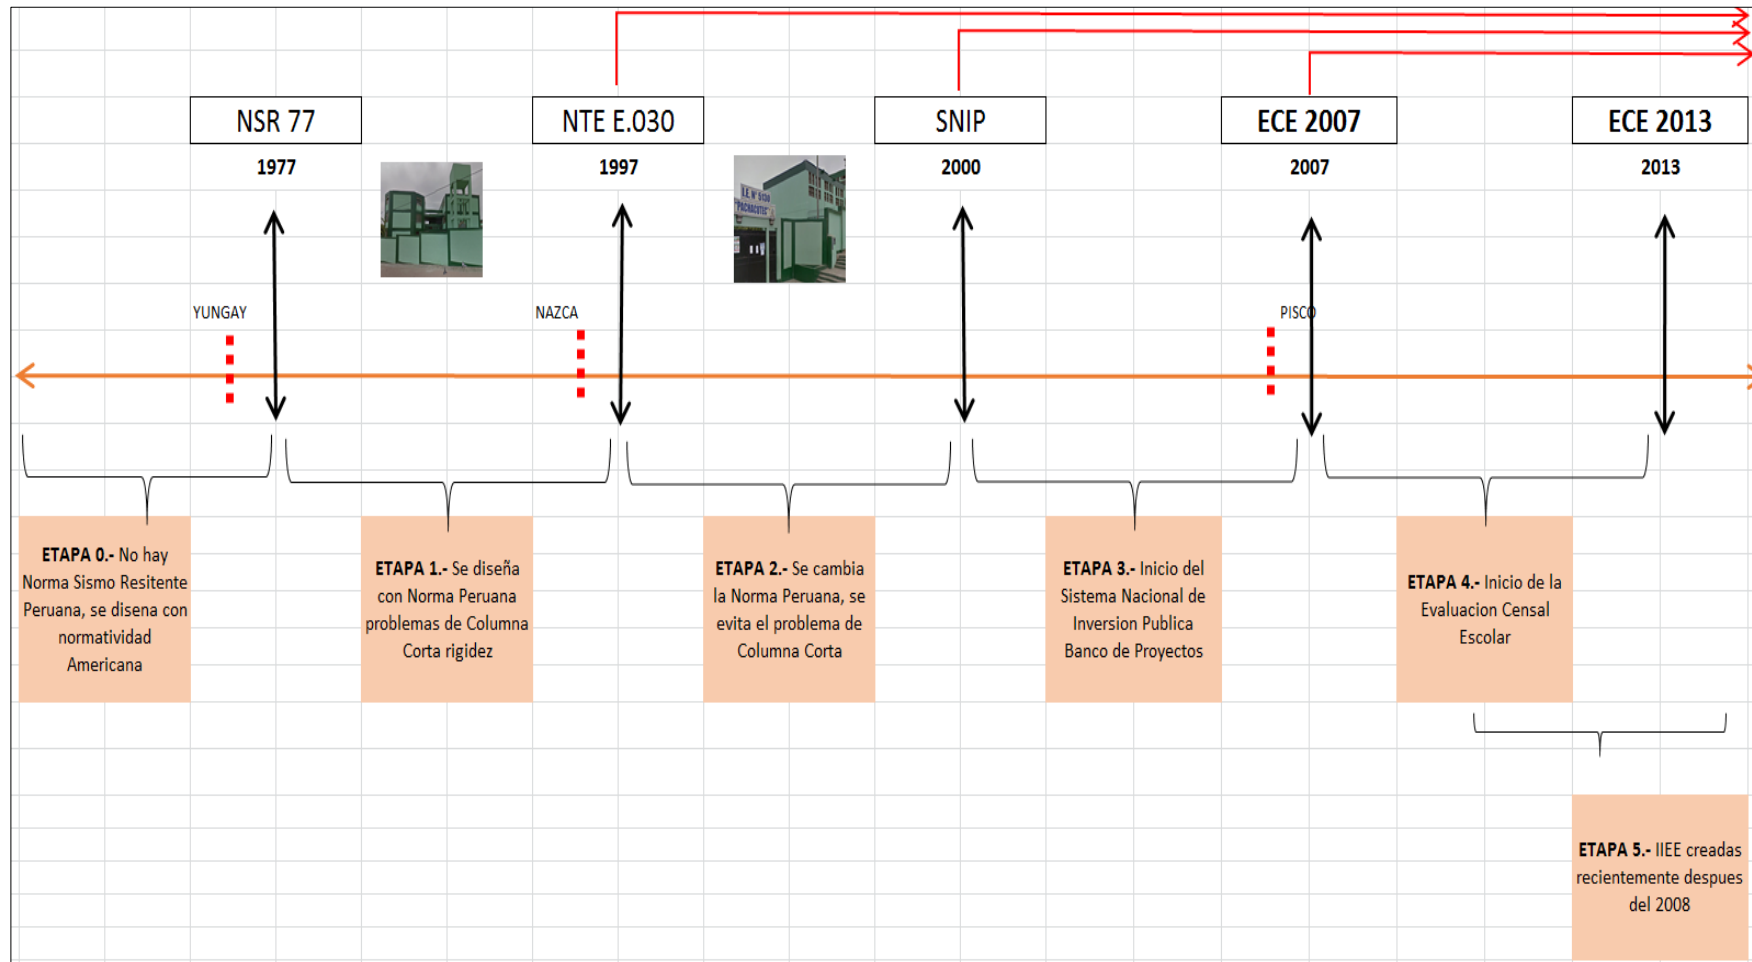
NSR 77
1977

NTE E.030
1997

SNIP
2000

ECE 2007
2007

ECE 2013
2013

YUNGAY

NAZCA

PISCO

**ETAPA 0.-** No hay Norma Sismo Resitente Peruana, se disena con normatividad Americana

**ETAPA 1.-** Se diseña con Norma Peruana problemas de Columna Corta rigidez

**ETAPA 2.-** Se cambia la Norma Peruana, se evita el problema de Columna Corta

**ETAPA 3.-** Inicio del Sistema Nacional de Inversion Publica Banco de Proyectos

**ETAPA 4.-** Inicio de la Evaluacion Censal Escolar

**ETAPA 5.-** IIEE creadas recientemente despues del 2008